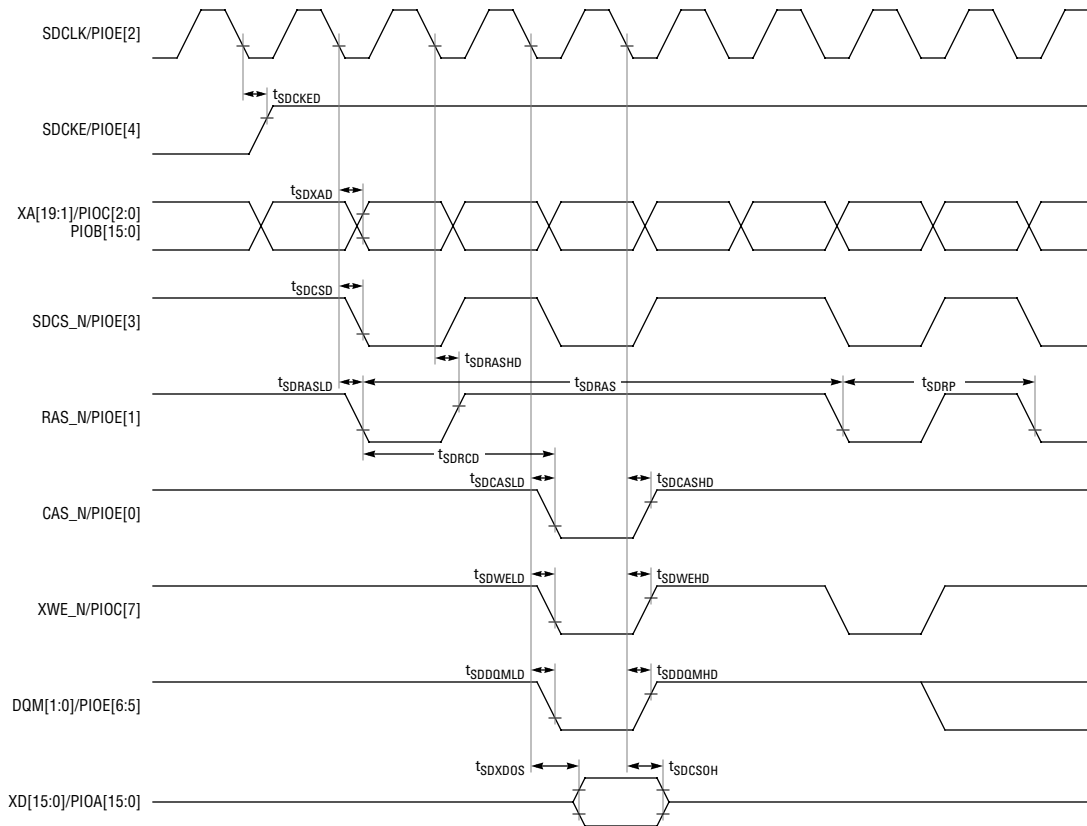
SDCLK/PIOE[2]

$t_{SDCKED}$

SDCKE/PIOE[4]

$t_{SDXAD}$

XA[19:1]/PIOC[2:0]
PIOB[15:0]

$t_{SDCSD}$

SDCS_N/PIOE[3]

$t_{SDRASHD}$

$t_{SDRASLD}$

$t_{SDRAS}$

$t_{SDRP}$

RAS_N/PIOE[1]

$t_{SDRCD}$

$t_{SDCASLD}$

$t_{SDCASHD}$

CAS_N/PIOE[0]

$t_{SDWELD}$

$t_{SDWEHD}$

XWE_N/PIOC[7]

$t_{SDDQMLD}$

$t_{SDDQMHD}$

DQM[1:0]/PIOE[6:5]

$t_{SDXDOS}$

$t_{SDCSOH}$

XD[15:0]/PIOA[15:0]